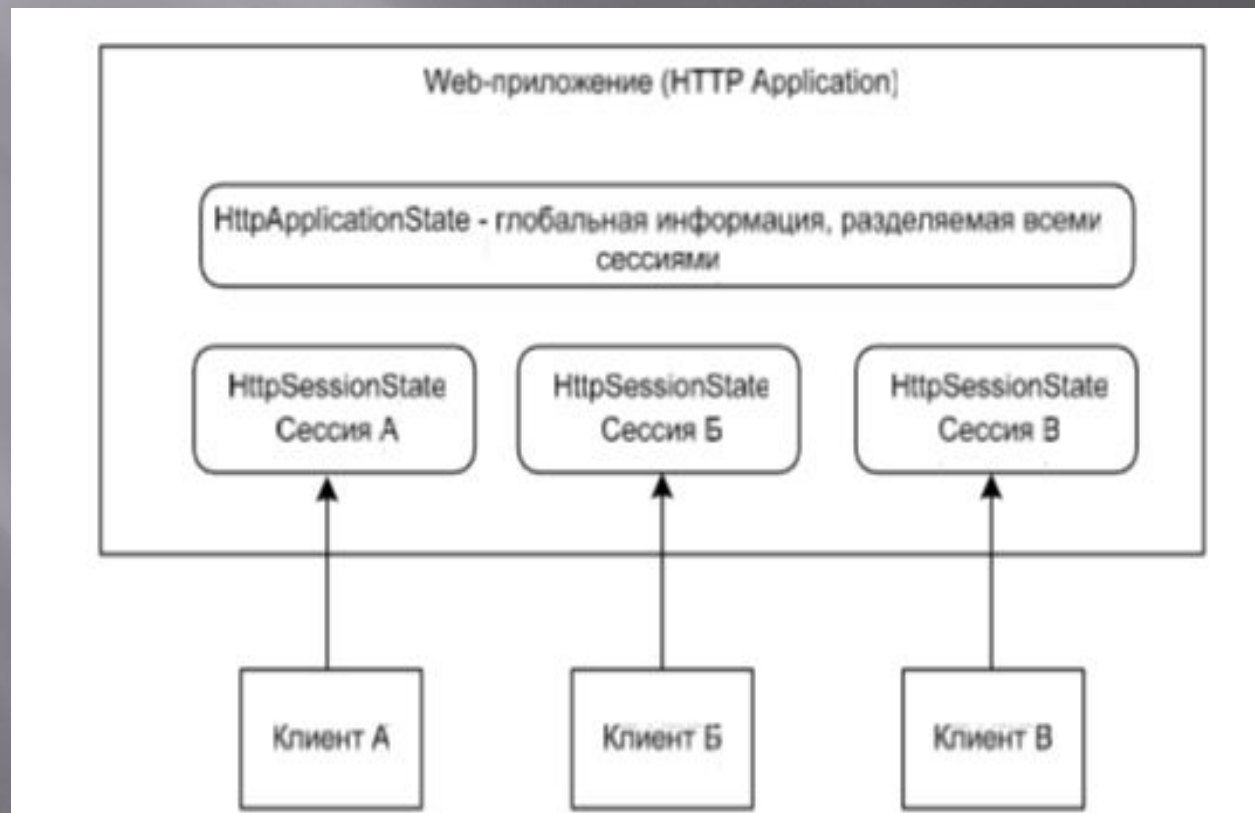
Web-приложение (HTTP Application)

HttpApplicationState - глобальная информация, разделяемая всеми сессиями

HttpSessionState
Сессия А

HttpSessionState
Сессия Б

HttpSessionState
Сессия В

Клиент А

Клиент Б

Клиент В